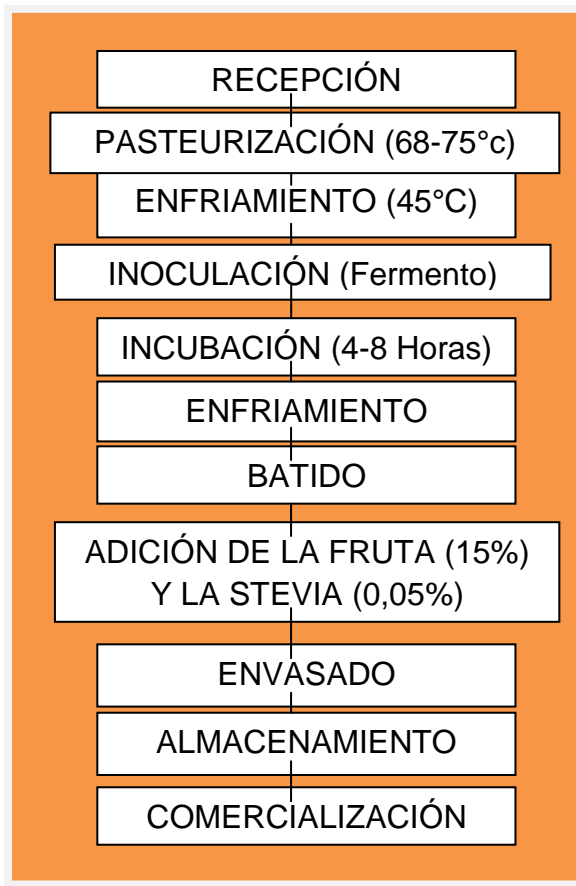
RECEPCIÓN

PASTEURIZACIÓN (68-75°c)

ENFRIAMIENTO (45°C)

INOCULACIÓN (Fermento)

INCUBACIÓN (4-8 Horas)

ENFRIAMIENTO

BATIDO

ADICIÓN DE LA FRUTA (15%) Y LA STEVIA (0,05%)

ENVASADO

ALMACENAMIENTO

COMERCIALIZACIÓN